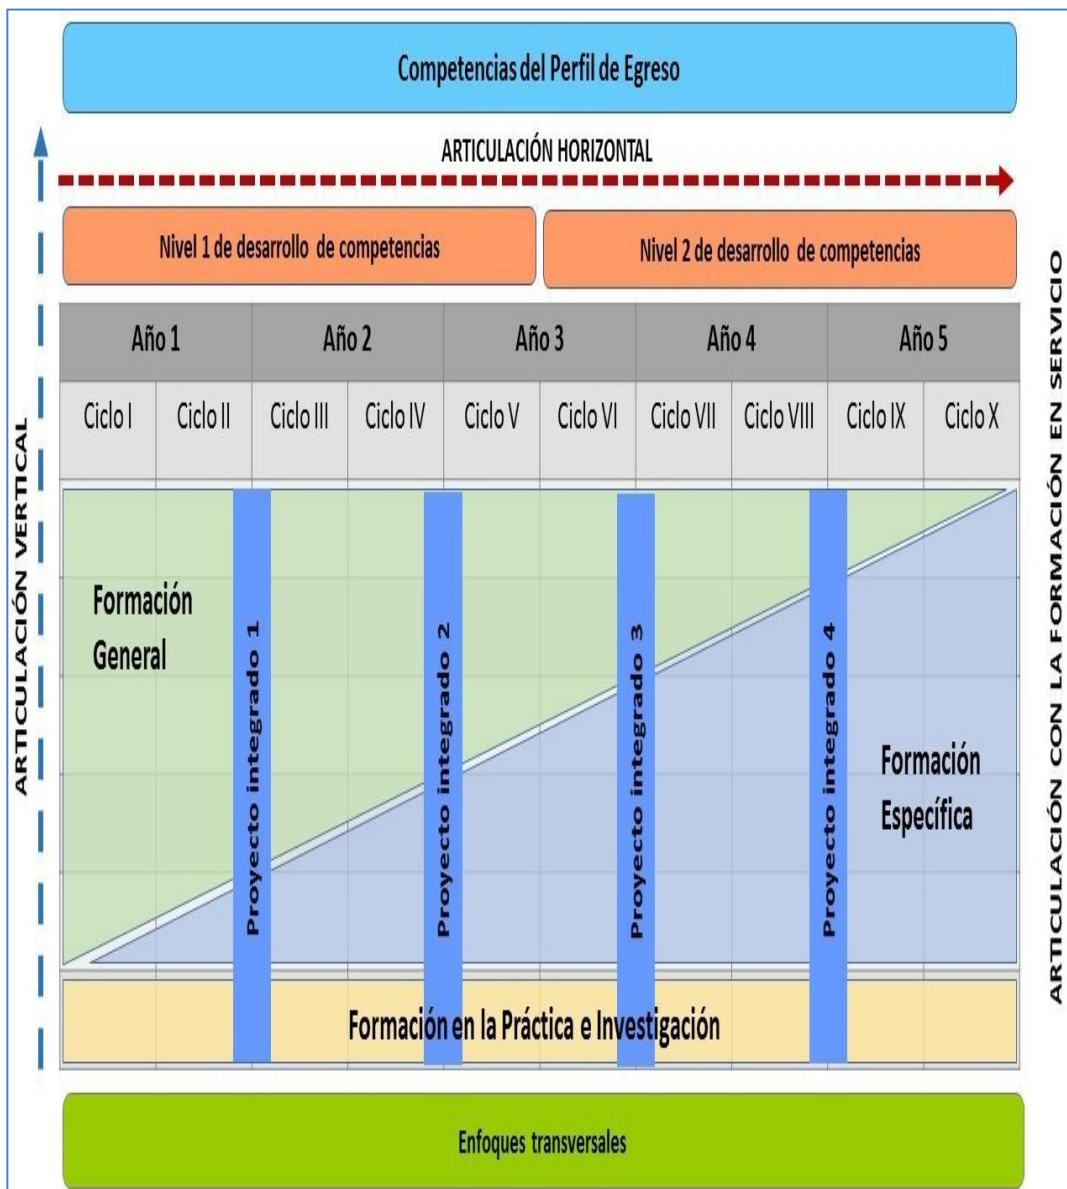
Competencias del Perfil de Egreso

ARTICULACIÓN HORIZONTAL

ARTICULACIÓN VERTICAL

ARTICULACIÓN CON LA FORMACIÓN EN SERVICIO

Nivel 1 de desarrollo de competencias

Nivel 2 de desarrollo de competencias

| Año 1 | | Año 2 | | Año 3 | | Año 4 | | Año 5 | |
|---|---|---|---|---|---|---|---|---|---|
| Ciclo I | Ciclo II | Ciclo III | Ciclo IV | Ciclo V | Ciclo VI | Ciclo VII | Ciclo VIII | Ciclo IX | Ciclo X |

Formación General

Proyecto integrado 1

Proyecto integrado 2

Proyecto integrado 3

Proyecto integrado 4

Formación Específica

Formación en la Práctica e Investigación

Enfoques transversales